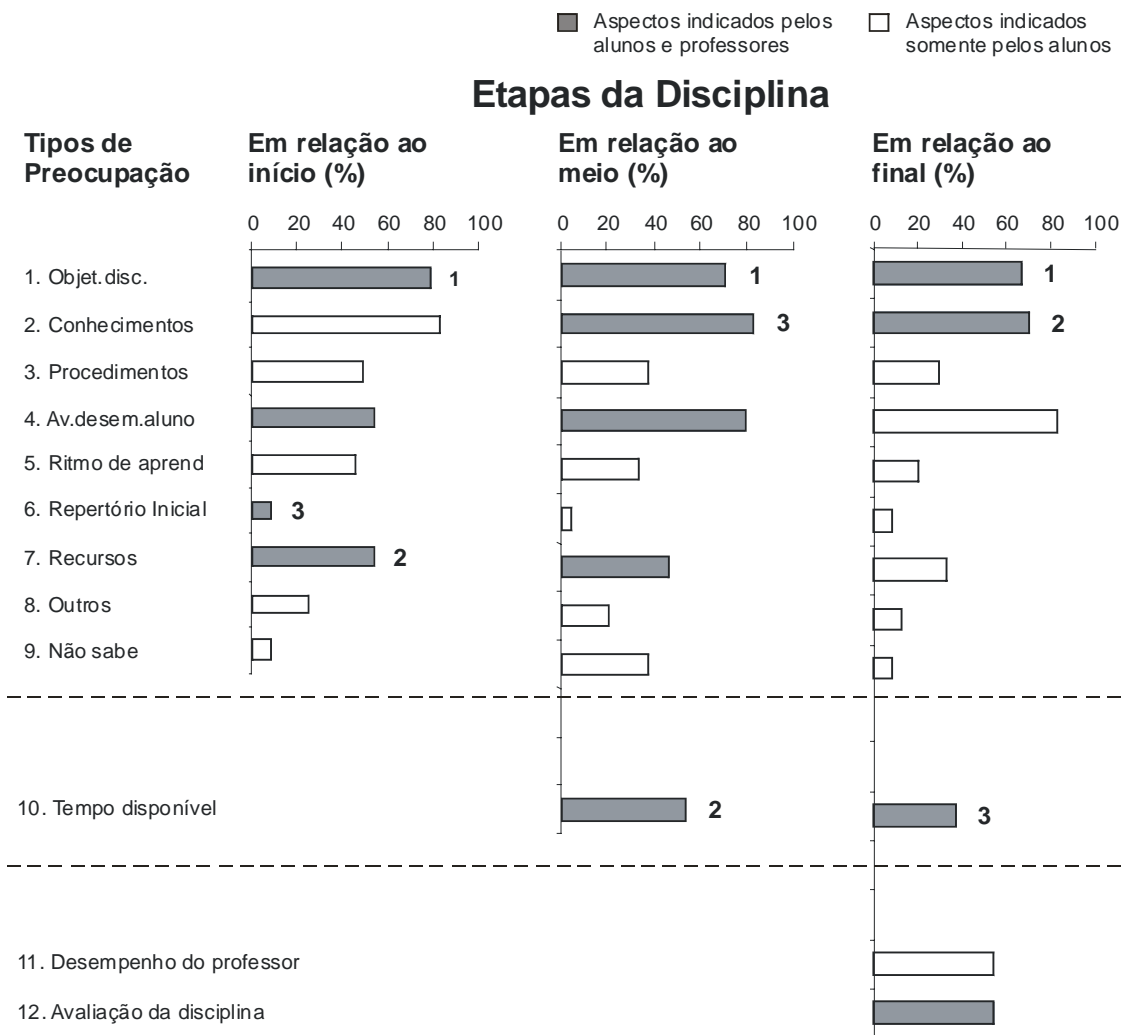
Aspectos indicados pelos alunos e professores

Aspectos indicados somente pelos alunos

Etapas da Disciplina

Tipos de Preocupação

Em relação ao início (%)

0 20 40 60 80 100

Em relação ao meio (%)

0 20 40 60 80 100

Em relação ao final (%)

0 20 40 60 80 100

1. Objet.disc.
1
1
1

2. Conhecimentos
3
2

3. Procedimentos

4. Av.desem.aluno

5. Ritmo de aprend

6. Repertório Inicial
3

7. Recursos
2

8. Outros

9. Não sabe

10. Tempo disponível
2
3

11. Desempenho do professor

12. Avaliação da disciplina